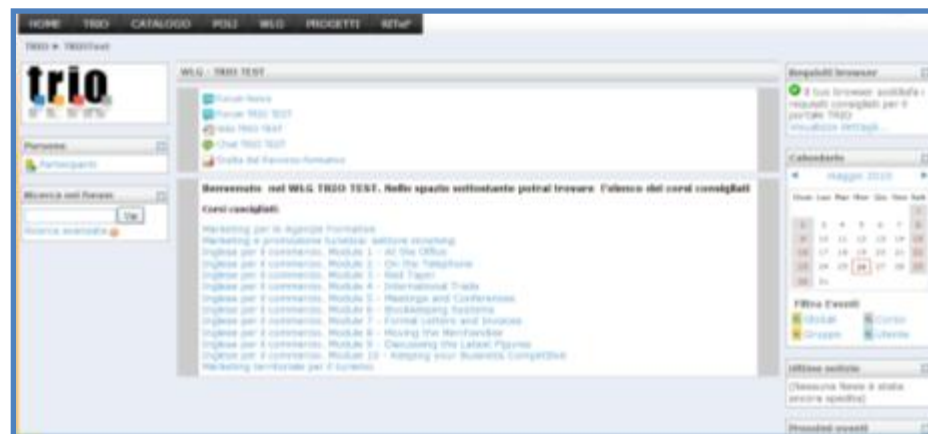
HOME TRIO CATALOGO POLI WLG PROGETTI RETeP

TRIO ► TRIOTest

trio

Persone
Partecipanti

Ricerca nei Forum
Vai
Ricerca avanzata

WLG - TRIO TEST

Forum News
Forum TRIO TEST
Wiki TRIO TEST
Chat TRIO TEST
Scelta del Percorso formativo

Benvenuto nel WLG TRIO TEST. Nello spazio sottostante potrai trovare l'elenco dei corsi consigliati

Corsi consigliati:

Marketing per le Agenzie Formative
Marketing e promozione turistica: settore incoming
Inglese per il commercio. Module 1 - At the Office
Inglese per il commercio. Module 2 - On the Telephone
Inglese per il commercio. Module 3 - Red Tape
Inglese per il commercio. Module 4 - International Trade
Inglese per il commercio. Module 5 - Meetings and Conferences
Inglese per il commercio. Module 6 - Bookkeeping Systems
Inglese per il commercio. Module 7 - Formal Letters and Invoices
Inglese per il commercio. Module 8 - Moving the Merchandise
Inglese per il commercio. Module 9 - Discussing the Latest Figures
Inglese per il commercio. Module 10 - Keeping your Business Competitive
Marketing territoriale per il turismo

Requisiti browser
Il tuo browser soddisfa i requisiti consigliati per il portale TRIO
Visualizza dettagli...

Calendario
◄ maggio 2010 ►
Dom Lun Mar Mer Gio Ven Sab
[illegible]

Filtra Eventi
Globali Corso
Gruppo Utente

Ultime notizie
(Nessuna News è stata ancora spedita)

Prossimi eventi